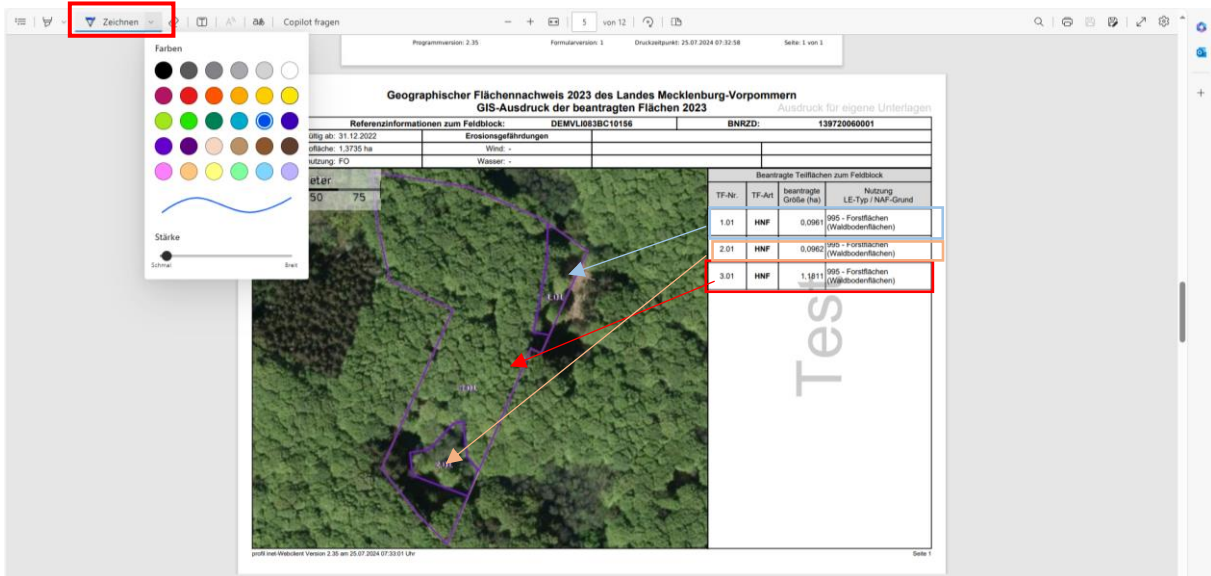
Zeichnen | Copilot fragen | − + | 5 | von 12

Farben

Stärke

Schmal Breit

Programmversion: 2.35 Formularversion: 1 Druckzeitpunkt: 25.07.2024 07:32:58 Seite: 1 von 1

Geographischer Flächennachweis 2023 des Landes Mecklenburg-Vorpommern
GIS-Ausdruck der beantragten Flächen 2023

Ausdruck für eigene Unterlagen

| Referenzinformationen zum Feldblock: | DEMVLI083BC10156 | BNRZD: | 139720060001 |
|---|---|---|---|
| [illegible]ültig ab: 31.12.2022 | Erosionsgefährdungen | | |
| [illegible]fläche: 1,3735 ha | Wind: - | | |
| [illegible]utzung: FO | Wasser: - | | |

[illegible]eter
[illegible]50 75

Beantragte Teilflächen zum Feldblock

| TF-Nr. | TF-Art | beantragte Größe (ha) | Nutzung LE-Typ / NAF-Grund |
|---|---|---|---|
| 1.01 | HNF | 0,0961 | 995 - Forstflächen (Waldbodenflächen) |
| 2.01 | HNF | 0,0962 | 995 - Forstflächen (Waldbodenflächen) |
| 3.01 | HNF | 1,1811 | 995 - Forstflächen (Waldbodenflächen) |

Test

1.01

3.01

2.01

profil inet-Webclient Version 2.35 am 25.07.2024 07:33:01 Uhr

Seite 1